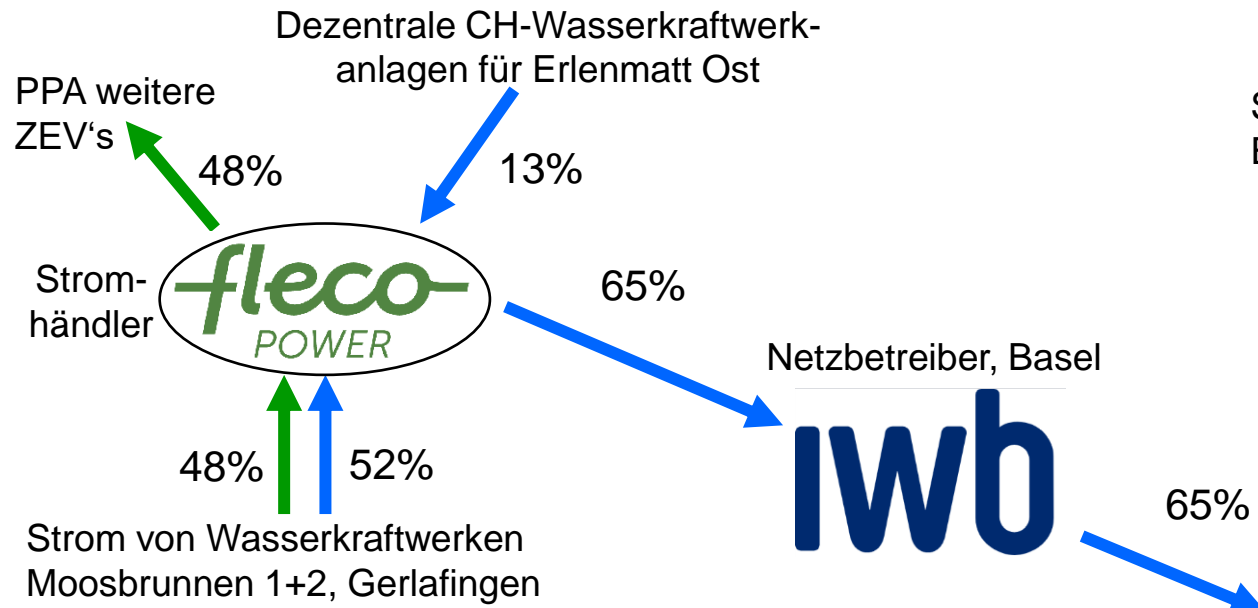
Dezentrale CH-Wasserkraftwerkanlagen für Erlenmatt Ost

PPA weitere ZEV‘s

48%

13%

S

E

Stromhändler

fleco POWER

65%

Netzbetreiber, Basel

IWB

48%

52%

65%

Strom von Wasserkraftwerken Moosbrunnen 1+2, Gerlafingen